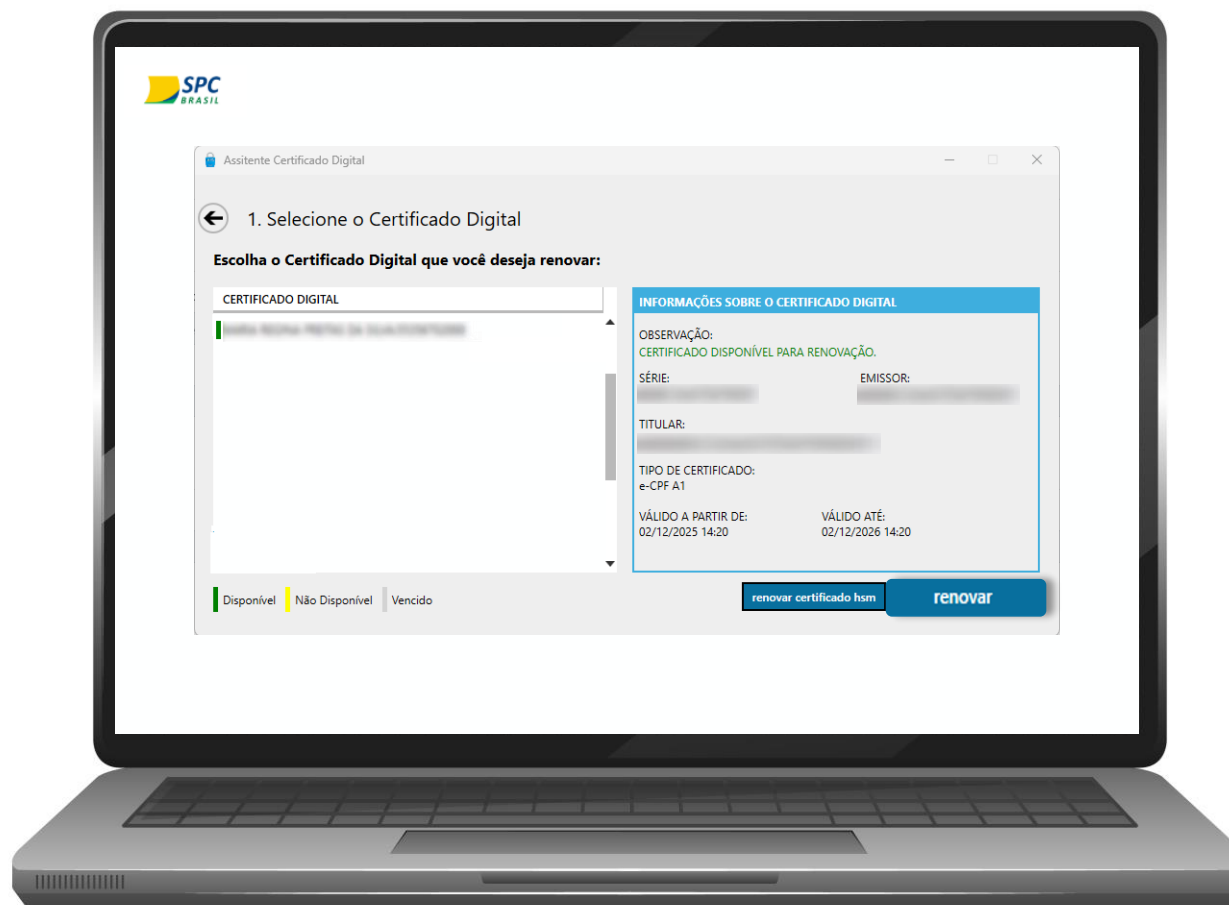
SPC BRASIL

Assitente Certificado Digital

1. Selecione o Certificado Digital

Escolha o Certificado Digital que você deseja renovar:

CERTIFICADO DIGITAL

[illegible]

INFORMAÇÕES SOBRE O CERTIFICADO DIGITAL

OBSERVAÇÃO:
CERTIFICADO DISPONÍVEL PARA RENOVAÇÃO.

SÉRIE:
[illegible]

EMISSOR:
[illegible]

TITULAR:
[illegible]

TIPO DE CERTIFICADO:
e-CPF A1

VÁLIDO A PARTIR DE:
02/12/2025 14:20

VÁLIDO ATÉ:
02/12/2026 14:20

Disponível Não Disponível Vencido

renovar certificado hsm

renovar